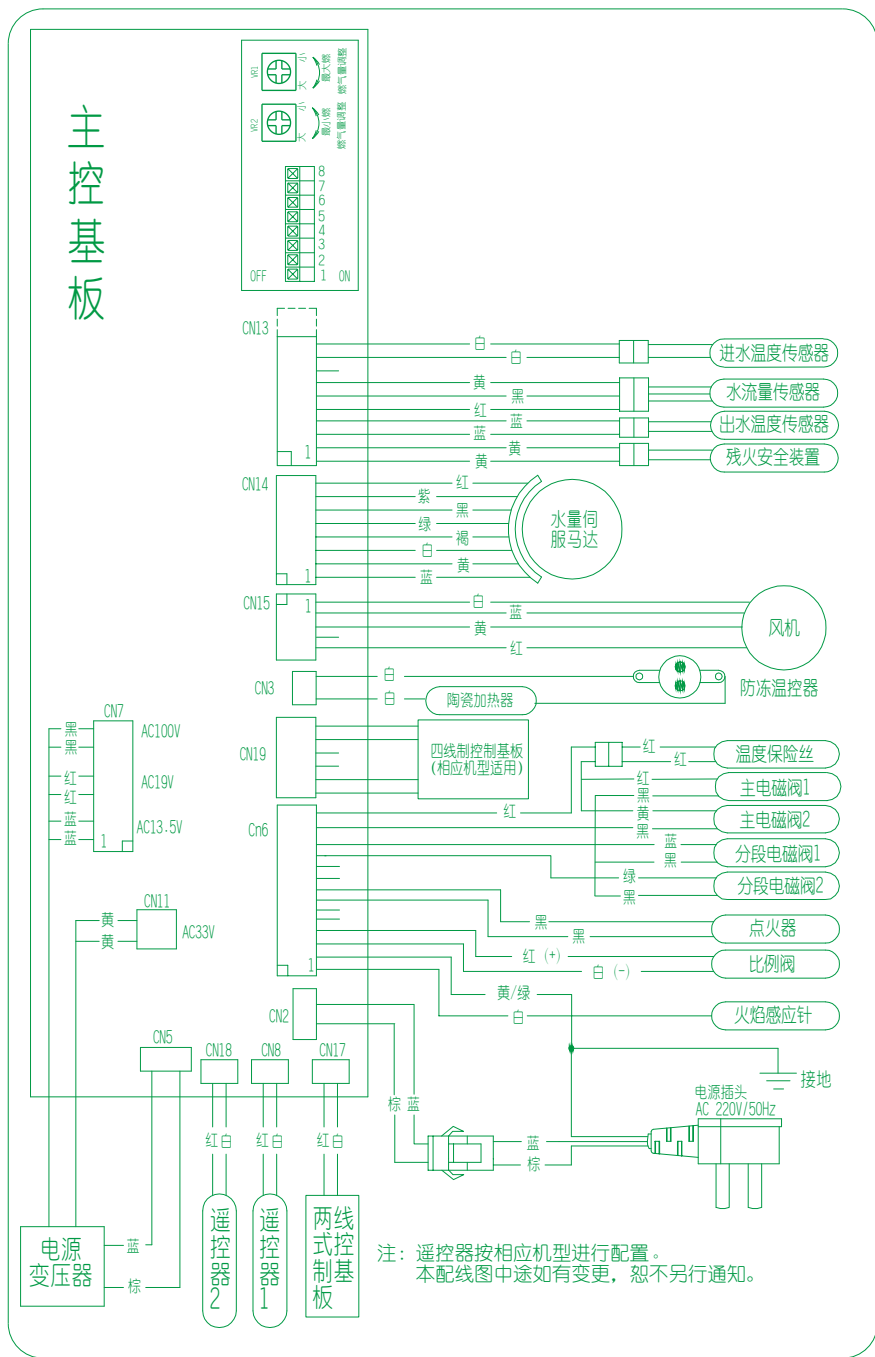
主控基板

VR1 小 大 最大燃气量调整
VR2 小 大 最小燃气量调整

8
7
6
5
4
3
2
OFF 1 ON

CN13
白
白
进水温度传感器
黄
黑
水流量传感器
红
蓝
出水温度传感器
蓝
黄
残火安全装置
黄
1

CN14
红
紫
黑
绿
褐
白
黄
蓝
1
水量伺服马达

CN15
1
白
蓝
黄
红
风机

CN3
白
白
陶瓷加热器
防冻温控器

CN7
黑
黑
AC100V
红
红
AC19V
蓝
蓝
AC13.5V
1

CN19
四线制控制基板（相应机型适用）

Cn6
红
红
红
温度保险丝
红
主电磁阀1
黑
黄
主电磁阀2
黑
蓝
分段电磁阀1
黑
绿
分段电磁阀2
黑
黑
黑
点火器
红（+）
白（-）
比例阀
1

CN11
黄
黄
AC33V

CN2
黄/绿
白
火焰感应针
接地

CN5
CN18
CN8
CN17
红 白
红 白
红 白

棕 蓝
蓝
棕
电源插头
AC 220V/50Hz

电源变压器
蓝
棕

遥控器2
遥控器1
两线式控制基板

注：遥控器按相应机型进行配置。
本配线图中途如有变更，恕不另行通知。